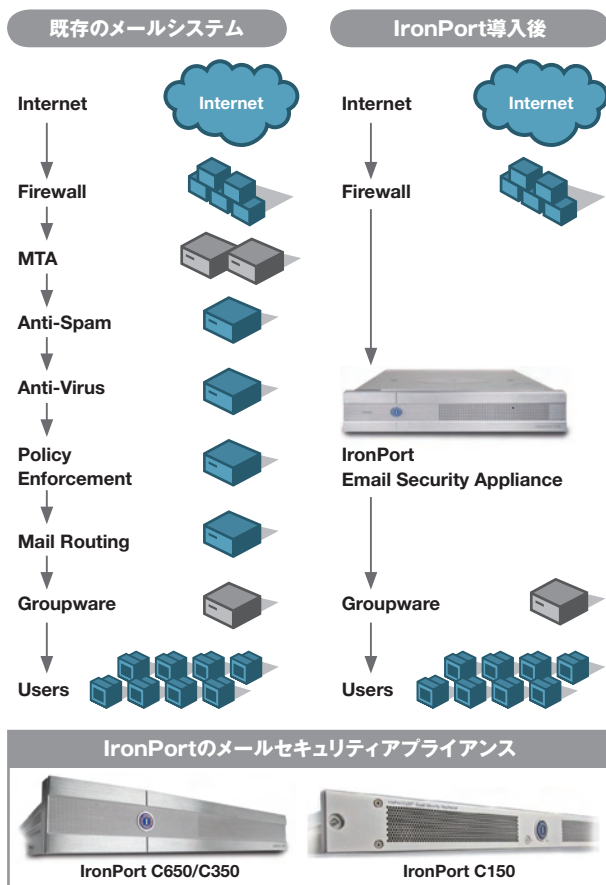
既存のメールシステム

Internet

Internet

Firewall

MTA

Anti-Spam

Anti-Virus

Policy Enforcement

Mail Routing

Groupware

Users

IronPort導入後

Internet

Internet

Firewall

IronPort Email Security Appliance

Groupware

Users

IronPortのメールセキュリティアプライアンス

IronPort C650/C350

IronPort C150